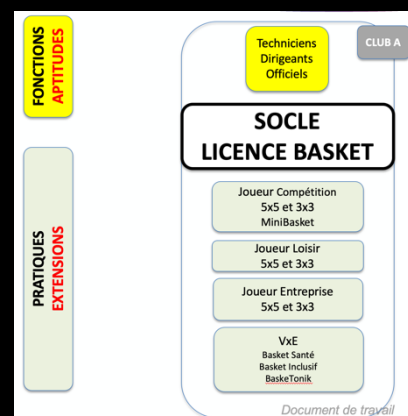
FONCTIONS
APTITUDES

PRATIQUES
EXTENSIONS

Techniciens
Dirigeants
Officiels

CLUB A

SOCLE
LICENCE BASKET

Joueur Compétition
5x5 et 3x3
MiniBasket

Joueur Loisir
5x5 et 3x3

Joueur Entreprise
5x5 et 3x3

VxE
Basket Santé
Basket Inclusif
BaskeTonik

Document de travail